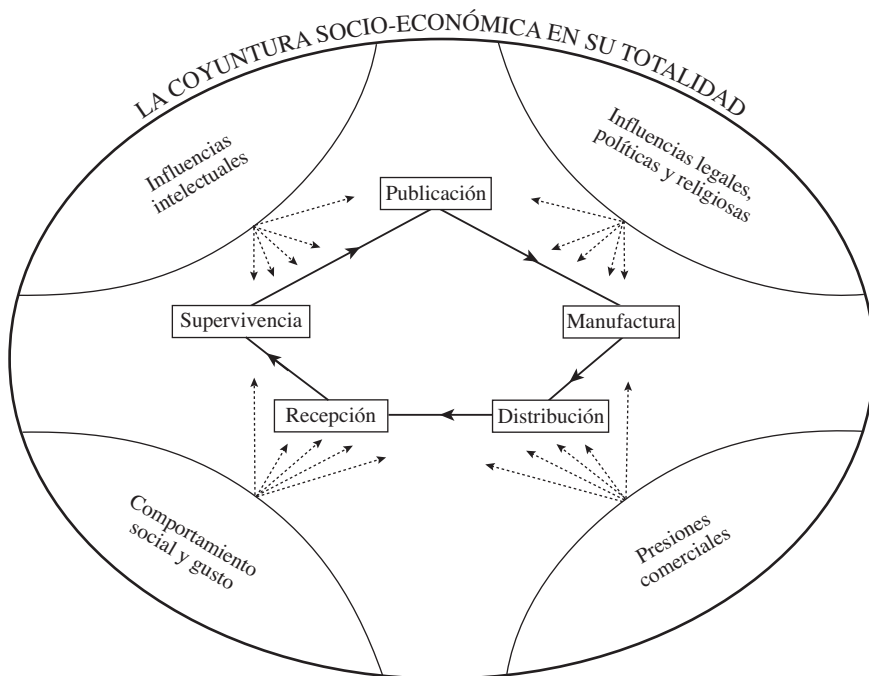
LA COYUNTURA SOCIO-ECONÓMICA EN SU TOTALIDAD

Influencias intelectuales

Influencias legales, políticas y religiosas

Publicación

Supervivencia

Manufactura

Recepción

Distribución

Comportamiento social y gusto

Presiones comerciales